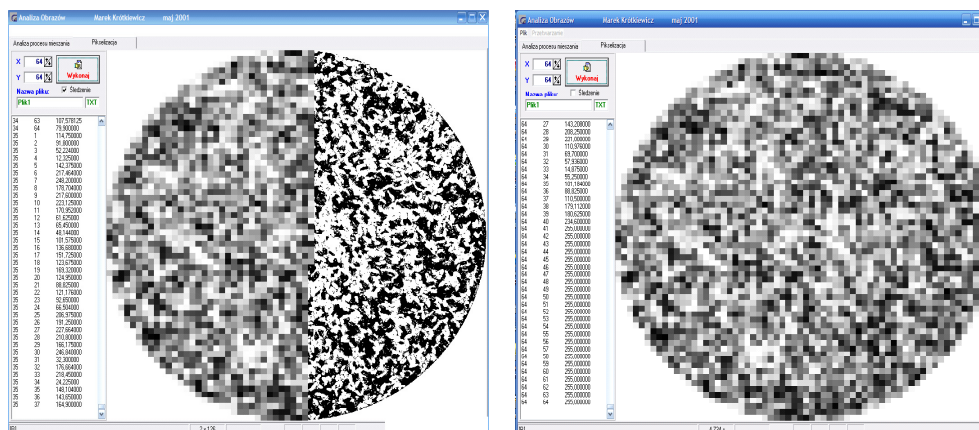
Analiza Obrazów Marek Krótkiewicz maj 2001

Analiza procesu mieszania | Pikselizacja

X 64
Y 64
Wykonaj
Śledzenie
Nazwa pliku:
Plik1
TXT

| | | |
|---|---|---|
| 34 | 63 | 107,578125 |
| 34 | 64 | 78,900000 |
| 35 | 1 | 114,750000 |
| 35 | 2 | 91,800000 |
| 35 | 3 | 52,234000 |
| 35 | 4 | 12,325000 |
| 35 | 5 | 142,375000 |
| 35 | 6 | 217,464000 |
| 35 | 7 | 246,200000 |
| 35 | 8 | 178,704000 |
| 35 | 9 | 217,600000 |
| 35 | 10 | 223,125000 |
| 35 | 11 | 170,952000 |
| 35 | 12 | 61,625000 |
| 35 | 13 | 65,450000 |
| 35 | 14 | 48,144000 |
| 35 | 15 | 101,575000 |
| 35 | 16 | 136,680000 |
| 35 | 17 | 151,725000 |
| 35 | 18 | 123,675000 |
| 35 | 19 | 169,320000 |
| 35 | 20 | 124,950000 |
| 35 | 21 | 88,825000 |
| 35 | 22 | 121,176000 |
| 35 | 23 | 92,650000 |
| 35 | 24 | 66,504000 |
| 35 | 25 | 286,375000 |
| 35 | 26 | 181,250000 |
| 35 | 27 | 227,664000 |
| 35 | 28 | 210,000000 |
| 35 | 29 | 166,175000 |
| 35 | 30 | 246,840000 |
| 35 | 31 | 32,300000 |
| 35 | 32 | 176,664000 |
| 35 | 33 | 219,450000 |
| 35 | 34 | 24,225000 |
| 35 | 35 | 148,104000 |
| 35 | 36 | 143,650000 |
| 35 | 37 | 164,900000 |

Analiza Obrazów Marek Krótkiewicz maj 2001

Plik Przetwarzanie

Analiza procesu mieszania | Pikselizacja

X 64
Y 64
Wykonaj
Śledzenie
Nazwa pliku:
Plik1
TXT

| | | |
|---|---|---|
| 64 | 27 | 143,208000 |
| 64 | 28 | 208,250000 |
| 64 | 29 | 221,000000 |
| 64 | 30 | 110,976000 |
| 64 | 31 | 69,700000 |
| 64 | 32 | 57,936000 |
| 64 | 33 | 14,875000 |
| 64 | 34 | 55,250000 |
| 64 | 35 | 101,184000 |
| 64 | 36 | 88,825000 |
| 64 | 37 | 110,500000 |
| 64 | 38 | 179,112000 |
| 64 | 39 | 180,625000 |
| 64 | 40 | 234,600000 |
| 64 | 41 | 255,000000 |
| 64 | 42 | 255,000000 |
| 64 | 43 | 255,000000 |
| 64 | 44 | 255,000000 |
| 64 | 45 | 255,000000 |
| 64 | 46 | 255,000000 |
| 64 | 47 | 255,000000 |
| 64 | 48 | 255,000000 |
| 64 | 49 | 255,000000 |
| 64 | 50 | 255,000000 |
| 64 | 51 | 255,000000 |
| 64 | 52 | 255,000000 |
| 64 | 53 | 255,000000 |
| 64 | 54 | 255,000000 |
| 64 | 55 | 255,000000 |
| 64 | 56 | 255,000000 |
| 64 | 57 | 255,000000 |
| 64 | 58 | 255,000000 |
| 64 | 59 | 255,000000 |
| 64 | 60 | 255,000000 |
| 64 | 61 | 255,000000 |
| 64 | 62 | 255,000000 |
| 64 | 63 | 255,000000 |
| 64 | 64 | 255,000000 |